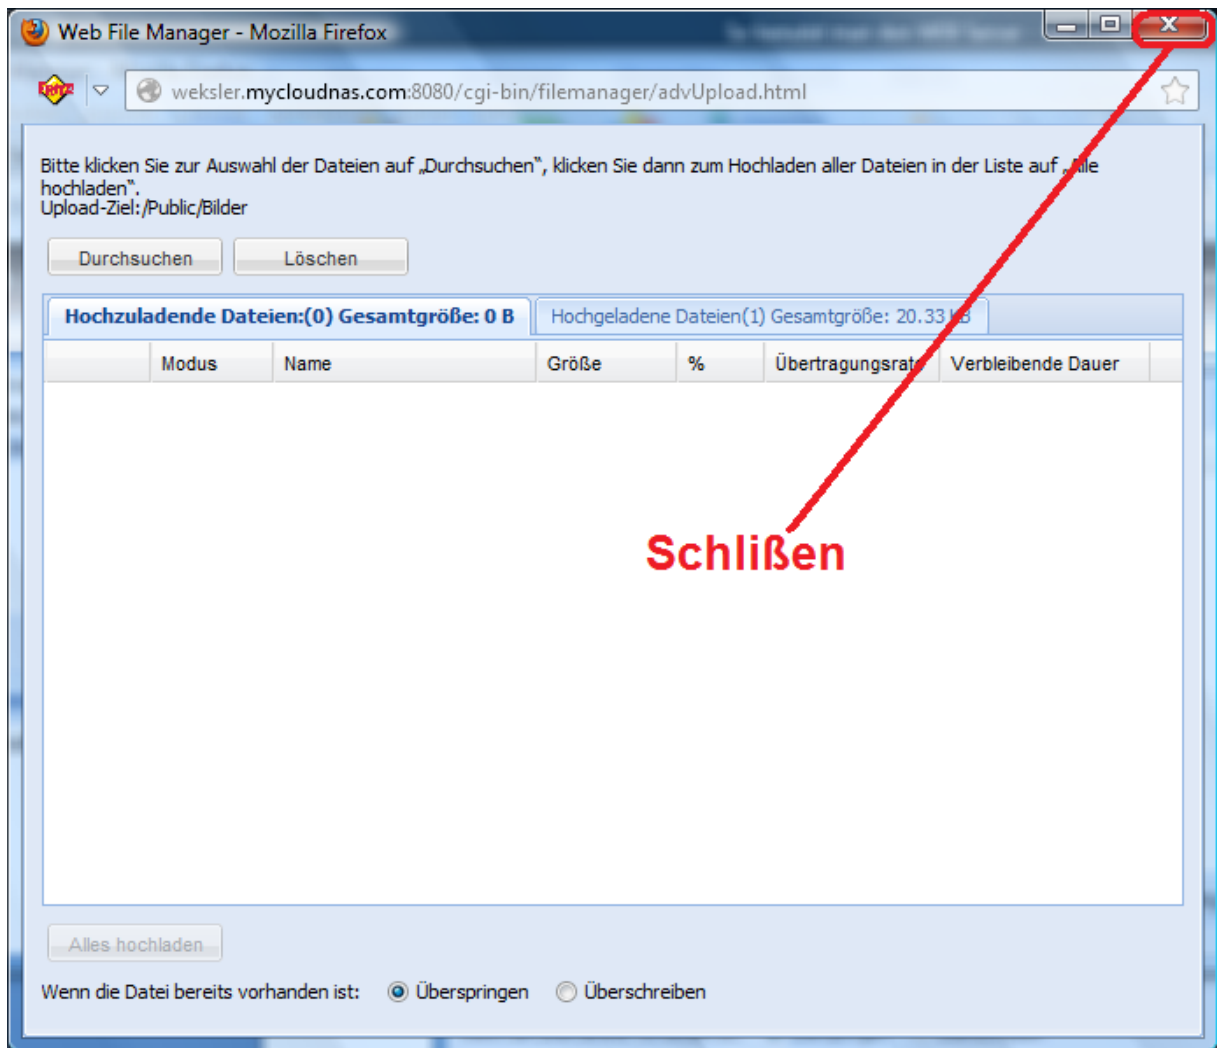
Web File Manager - Mozilla Firefox

FRITZ!

weksler.mycloudnas.com:8080/cgi-bin/filemanager/advUpload.html

Bitte klicken Sie zur Auswahl der Dateien auf „Durchsuchen", klicken Sie dann zum Hochladen aller Dateien in der Liste auf „Alle hochladen".
Upload-Ziel:/Public/Bilder

Durchsuchen Löschen

Hochzuladende Dateien:(0) Gesamtgröße: 0 B | Hochgeladene Dateien(1) Gesamtgröße: 20.33 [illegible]B

| | Modus | Name | Größe | % | Übertragungsrat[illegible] | Verbleibende Dauer |
|---|---|---|---|---|---|---|

Schlißen

Alles hochladen

Wenn die Datei bereits vorhanden ist: Überspringen Überschreiben